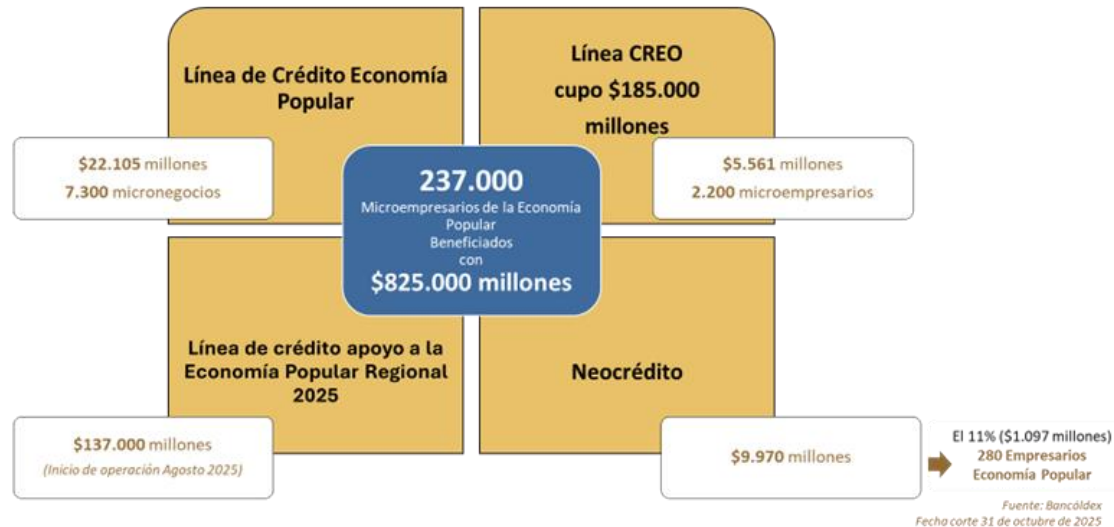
Línea de Crédito Economía Popular

$22.105 millones
7.300 micronegocios

Línea CREO
cupo $185.000 millones

$5.561 millones
2.200 microempresarios

237.000
Microempresarios de la Economía Popular
Beneficiados
con
$825.000 millones

Línea de crédito apoyo a la Economía Popular Regional 2025

$137.000 millones
(Inicio de operación Agosto 2025)

Neocrédito

$9.970 millones

El 11% ($1.097 millones)
280 Empresarios
Economía Popular

Fuente: Bancóldex
Fecha corte 31 de octubre de 2025